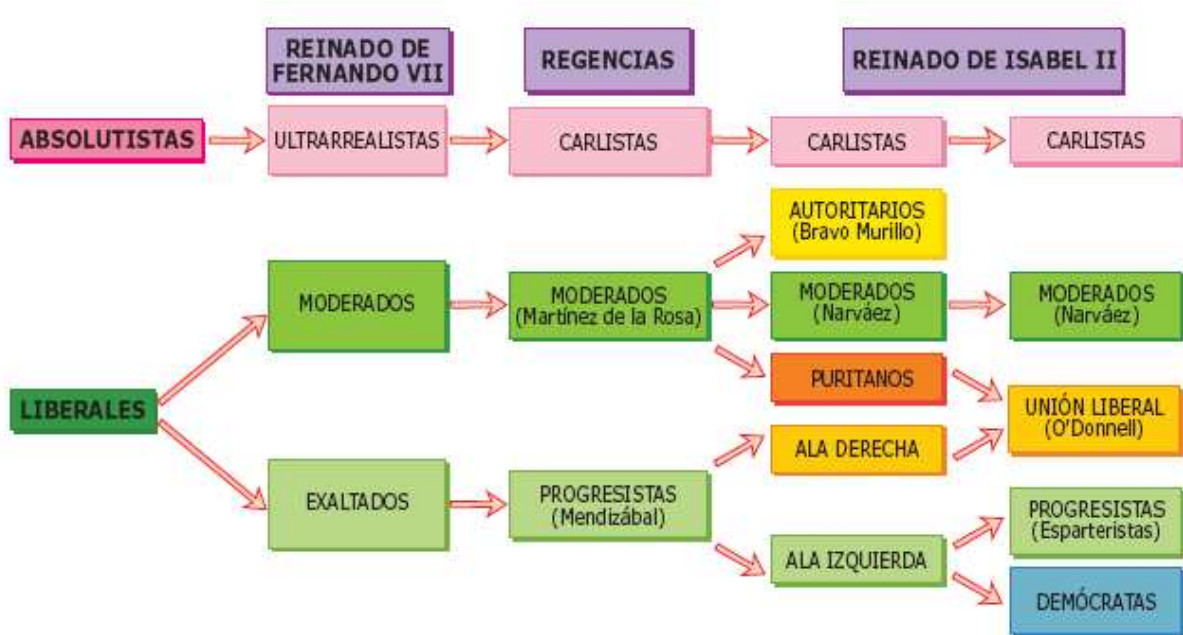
REINADO DE FERNANDO VII

REGENCIAS

REINADO DE ISABEL II

ABSOLUTISTAS

ULTRARREALISTAS

CARLISTAS

CARLISTAS

CARLISTAS

AUTORITARIOS (Bravo Murillo)

MODERADOS

MODERADOS (Martínez de la Rosa)

MODERADOS (Narváez)

MODERADOS (Narváez)

PURITANOS

LIBERALES

UNIÓN LIBERAL (O'Donnell)

ALA DERECHA

EXALTADOS

PROGRESISTAS (Mendizábal)

PROGRESISTAS (Esparteristas)

ALA IZQUIERDA

DEMÓCRATAS